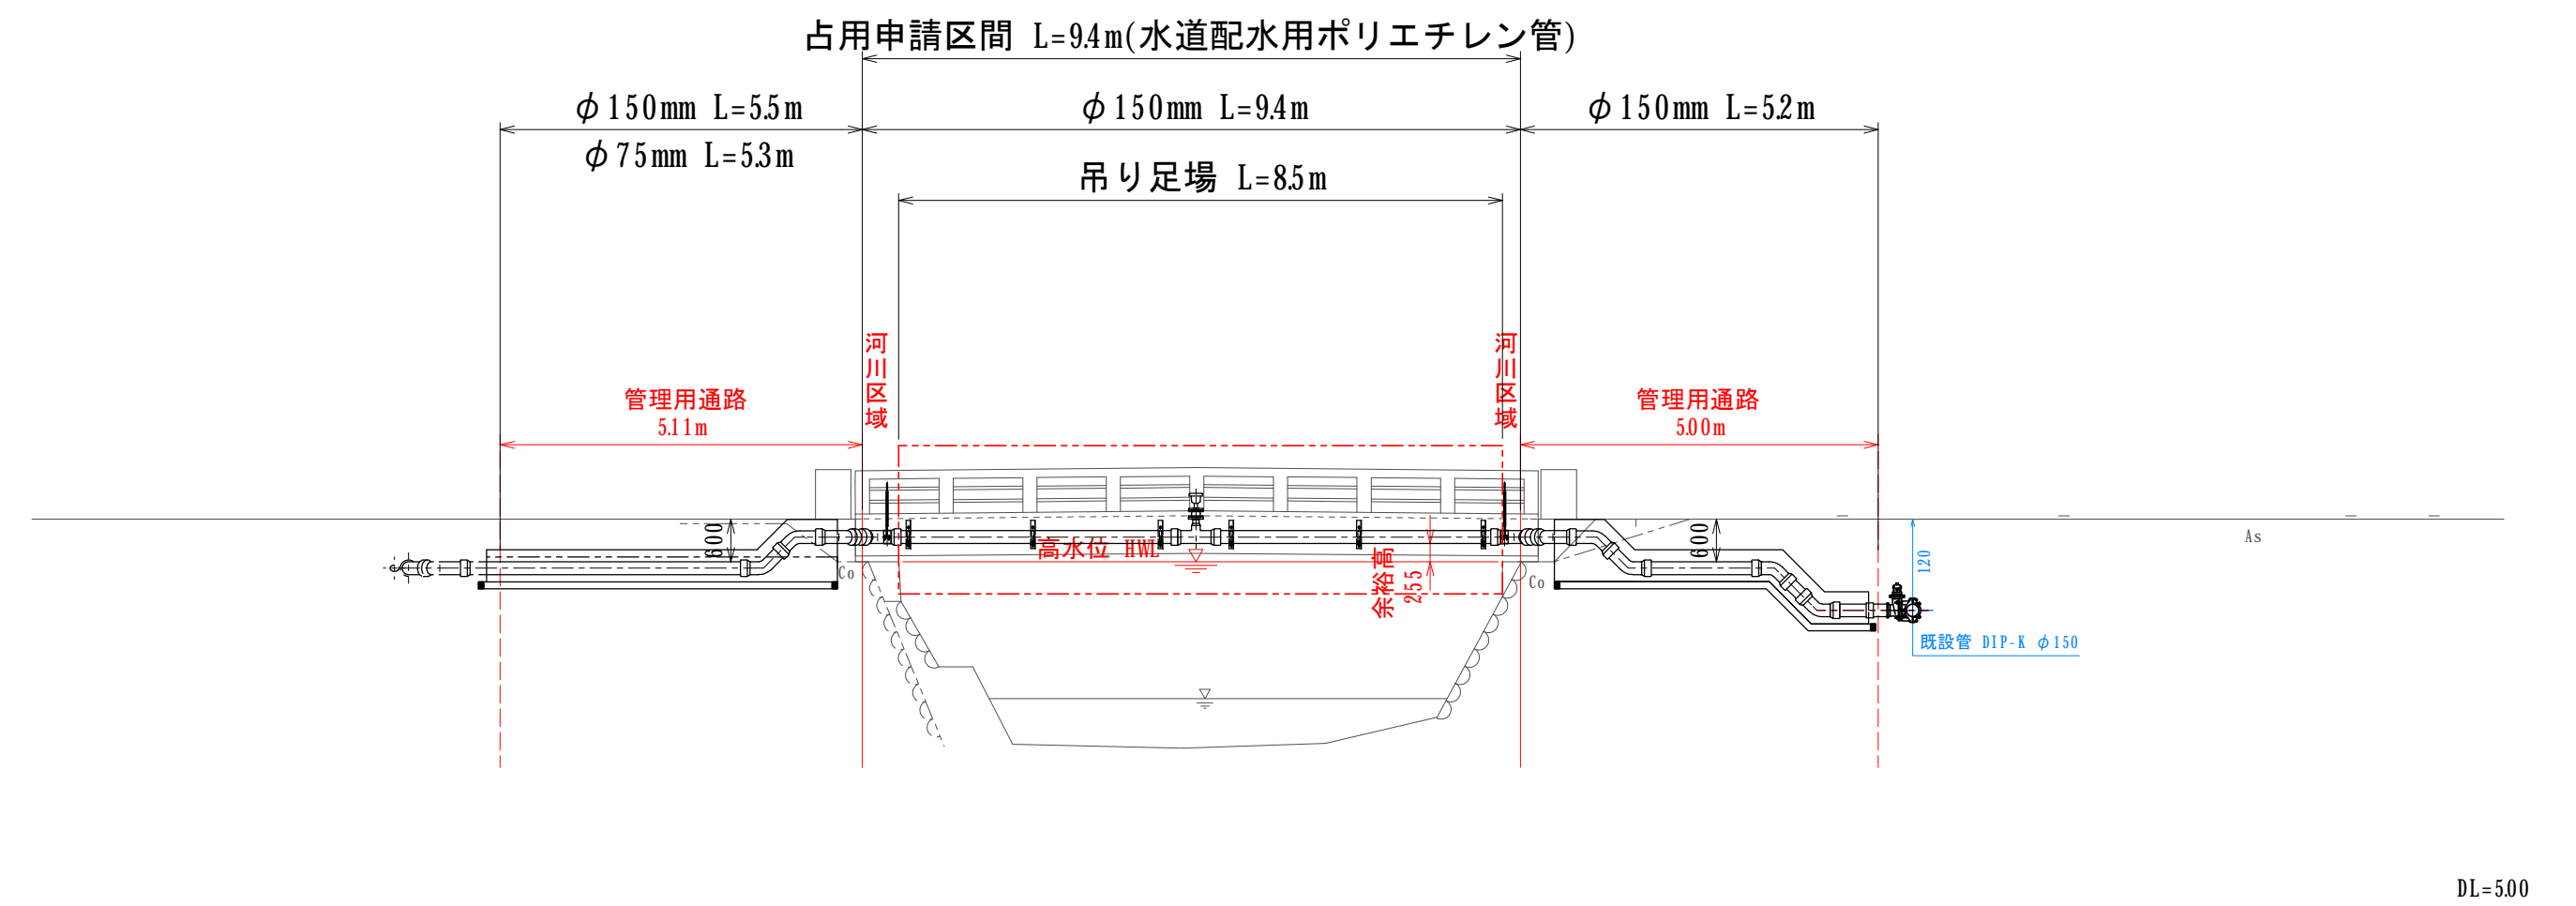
占用申請区間 L=9.4m(水道配水用ポリエチレン管)

$\phi$150mm L=5.5m
$\phi$75mm L=5.3m

$\phi$150mm L=9.4m

$\phi$150mm L=5.2m

吊り足場 L=8.5m

河川区域

河川区域

管理用通路
5.11m

管理用通路
5.00m

600

600

高水位 HWL

余裕高
2.55

120

As

Co

Co

既設管 DIP-K $\phi$150

DL=5.00